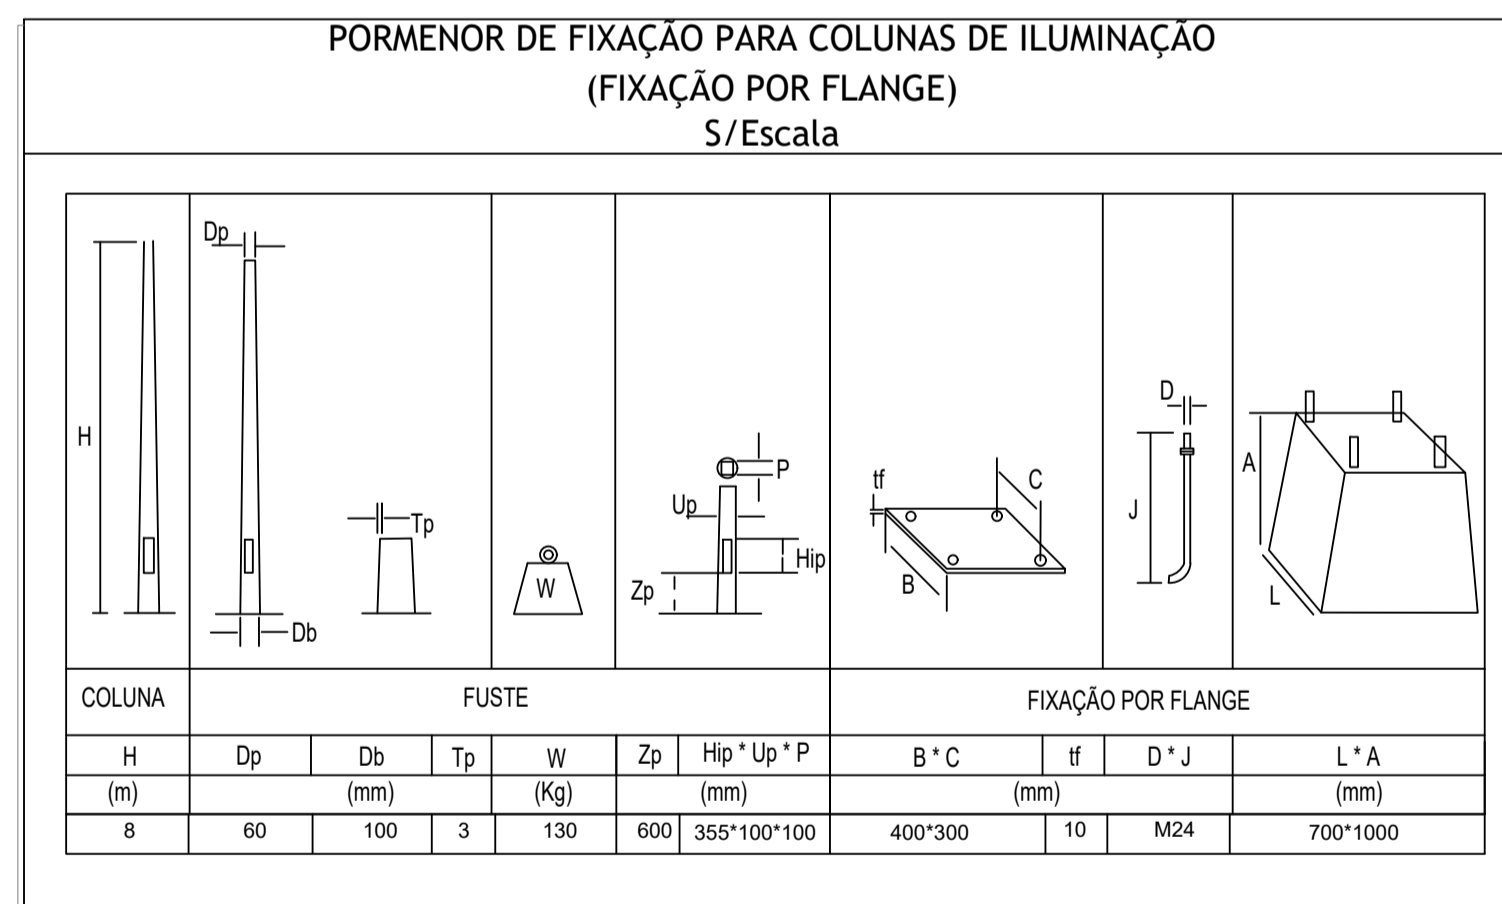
PORMENOR DE FIXAÇÃO PARA COLUNAS DE ILUMINAÇÃO
(FIXAÇÃO POR FLANGE)
S/Escala

H

Dp

Db

Tp

W

P

Up

Hip

Zp

tf

C

B

D

J

A

L

| COLUNA | FUSTE | | | | | | FIXAÇÃO POR FLANGE | | | |
|---|---|---|---|---|---|---|---|---|---|---|
| H | Dp | Db | Tp | W | Zp | Hip * Up * P | B * C | tf | D * J | L * A |
| (m) | (mm) | | | (Kg) | (mm) | | (mm) | | | (mm) |
| 8 | 60 | 100 | 3 | 130 | 600 | 355*100*100 | 400*300 | 10 | M24 | 700*1000 |